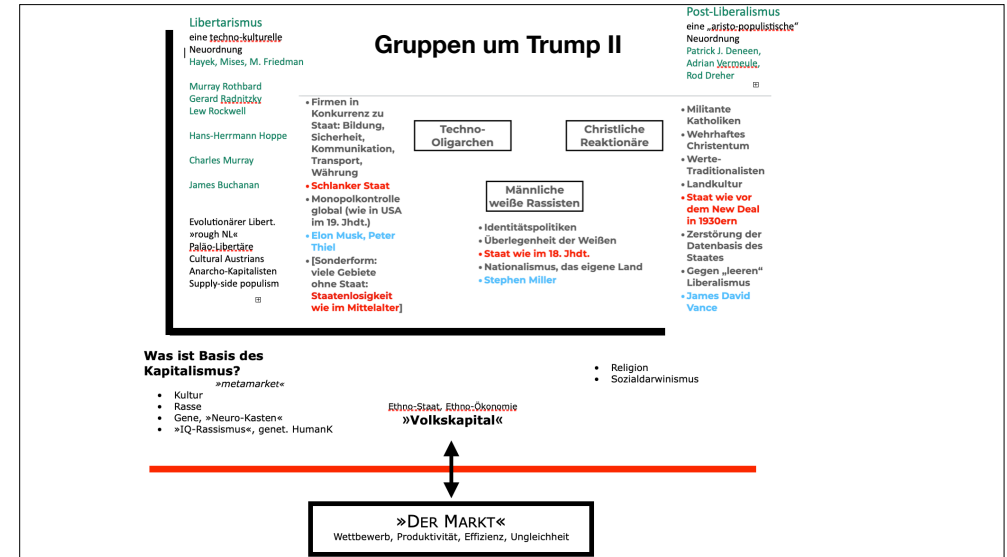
Libertarismus
eine techno-kulturelle Neuordnung
Hayek, Mises, M. Friedman

Murray Rothbard
Gerard Radnitzky
Lew Rockwell

Hans-Herrmann Hoppe

Charles Murray

James Buchanan

Evolutionärer Libert.
»rough NL«
Paläo-Libertäre
Cultural Austrians
Anarcho-Kapitalisten
Supply-side populism

Gruppen um Trump II

Post-Liberalismus
eine „aristo-populistische“ Neuordnung
Patrick J. Deneen, Adrian Vermeule, Rod Dreher

• Firmen in Konkurrenz zu Staat: Bildung, Sicherheit, Kommunikation, Transport, Währung
• Schlanker Staat
• Monopolkontrolle global (wie in USA im 19. Jhdt.)
• Elon Musk, Peter Thiel
• [Sonderform: viele Gebiete ohne Staat: Staatenlosigkeit wie im Mittelalter]

Techno-Oligarchen

Christliche Reaktionäre

Männliche weiße Rassisten

• Identitätspolitiken
• Überlegenheit der Weißen
• Staat wie im 18. Jhdt.
• Nationalismus, das eigene Land
• Stephen Miller

• Militante Katholiken
• Wehrhaftes Christentum
• Werte-Traditionalisten
• Landkultur
• Staat wie vor dem New Deal in 1930ern
• Zerstörung der Datenbasis des Staates
• Gegen „leeren“ Liberalismus
• James David Vance

Was ist Basis des Kapitalismus?
»metamarket«
• Kultur
• Rasse
• Gene, »Neuro-Kasten«
• »IQ-Rassismus«, genet. HumanK

Ethno-Staat, Ethno-Ökonomie
»Volkskapital«

• Religion
• Sozialdarwinismus

»Der Markt«
Wettbewerb, Produktivität, Effizienz, Ungleichheit